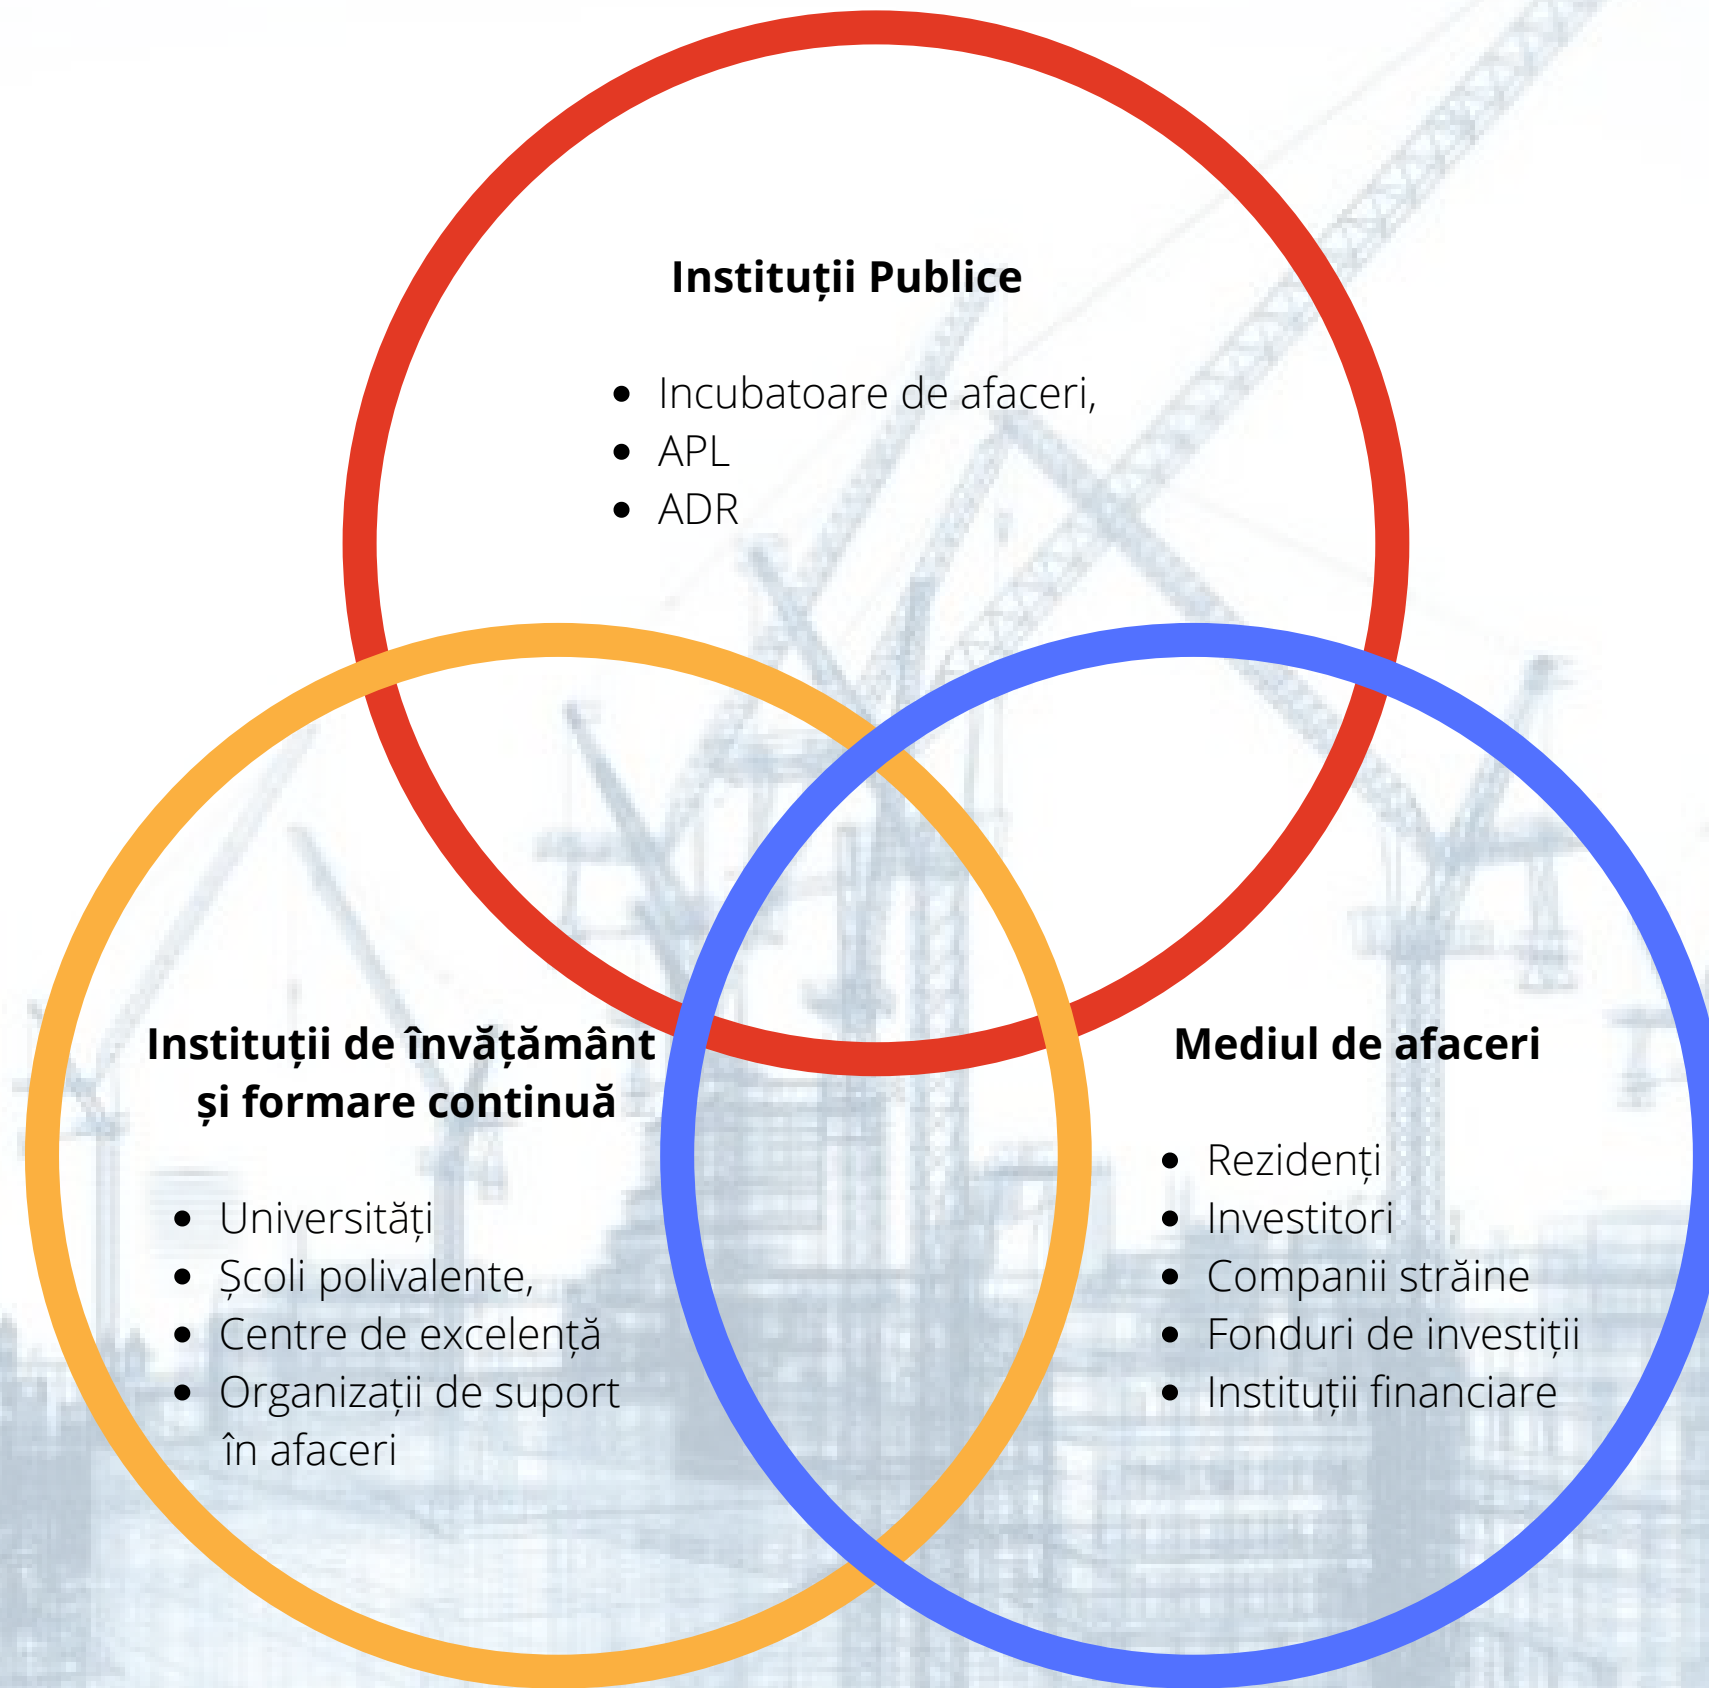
**Instituții Publice**

- Incubatoare de afaceri,
- APL
- ADR

**Instituții de învățământ și formare continuă**

- Universități
- Școli polivalente,
- Centre de excelență
- Organizații de suport în afaceri

**Mediul de afaceri**

- Rezidenți
- Investitori
- Companii străine
- Fonduri de investiții
- Instituții financiare